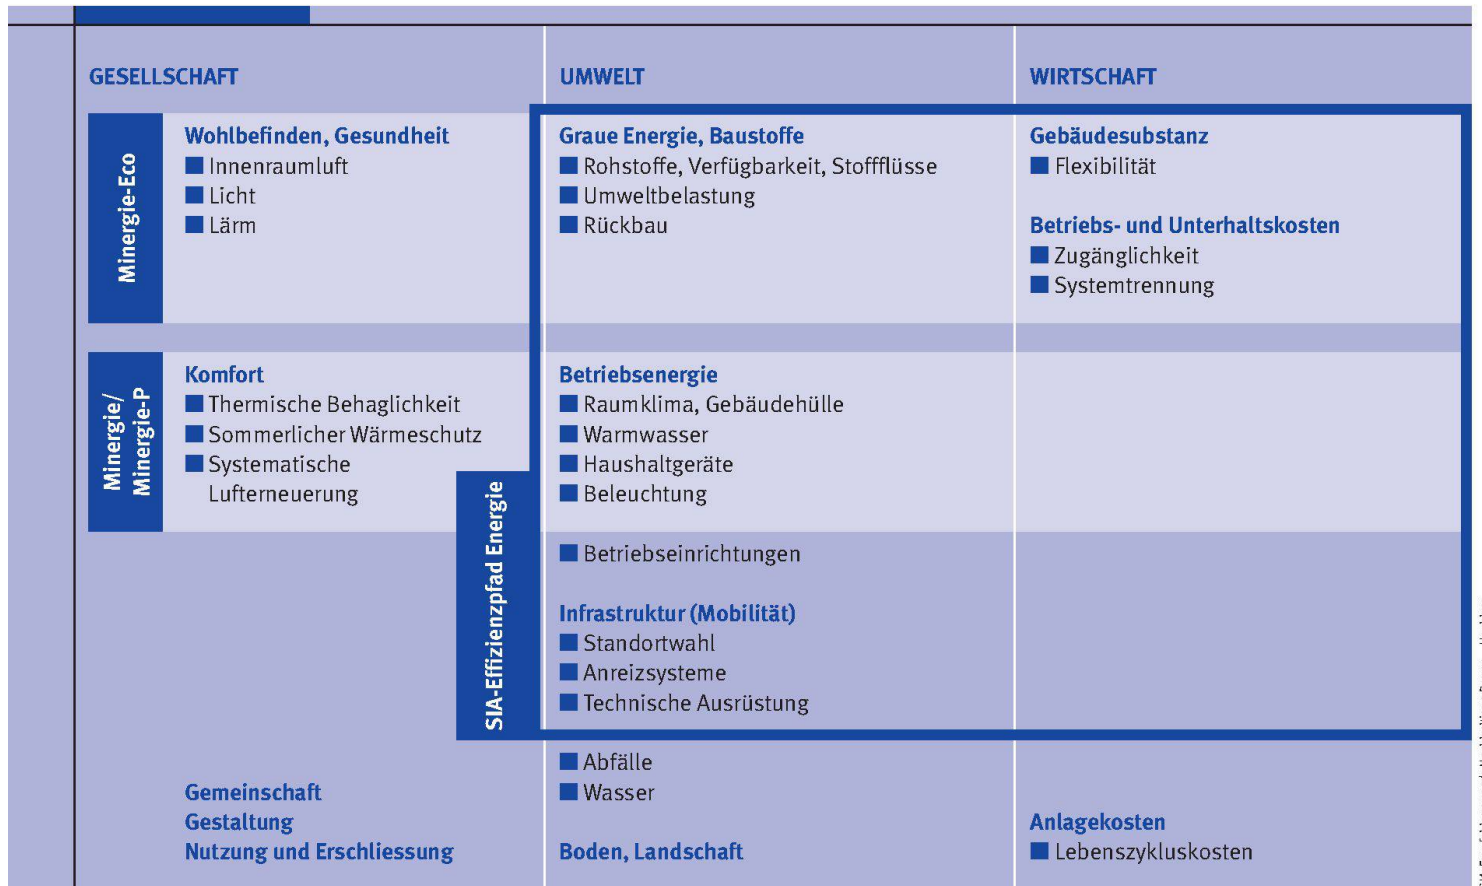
GESELLSCHAFT

UMWELT

WIRTSCHAFT

Minergie-Eco

Wohlbefinden, Gesundheit
Innenraumluft
Licht
Lärm

Graue Energie, Baustoffe
Rohstoffe, Verfügbarkeit, Stoffflüsse
Umweltbelastung
Rückbau

Gebäudesubstanz
Flexibilität

Betriebs- und Unterhaltskosten
Zugänglichkeit
Systemtrennung

Minergie/ Minergie-P

Komfort
Thermische Behaglichkeit
Sommerlicher Wärmeschutz
Systematische Lufterneuerung

SIA-Effizienzpfad Energie

Betriebsenergie
Raumklima, Gebäudehülle
Warmwasser
Haushaltgeräte
Beleuchtung

Betriebseinrichtungen

Infrastruktur (Mobilität)
Standortwahl
Anreizsysteme
Technische Ausrüstung

Abfälle
Wasser

Gemeinschaft
Gestaltung
Nutzung und Erschliessung

Boden, Landschaft

Anlagekosten
Lebenszykluskosten